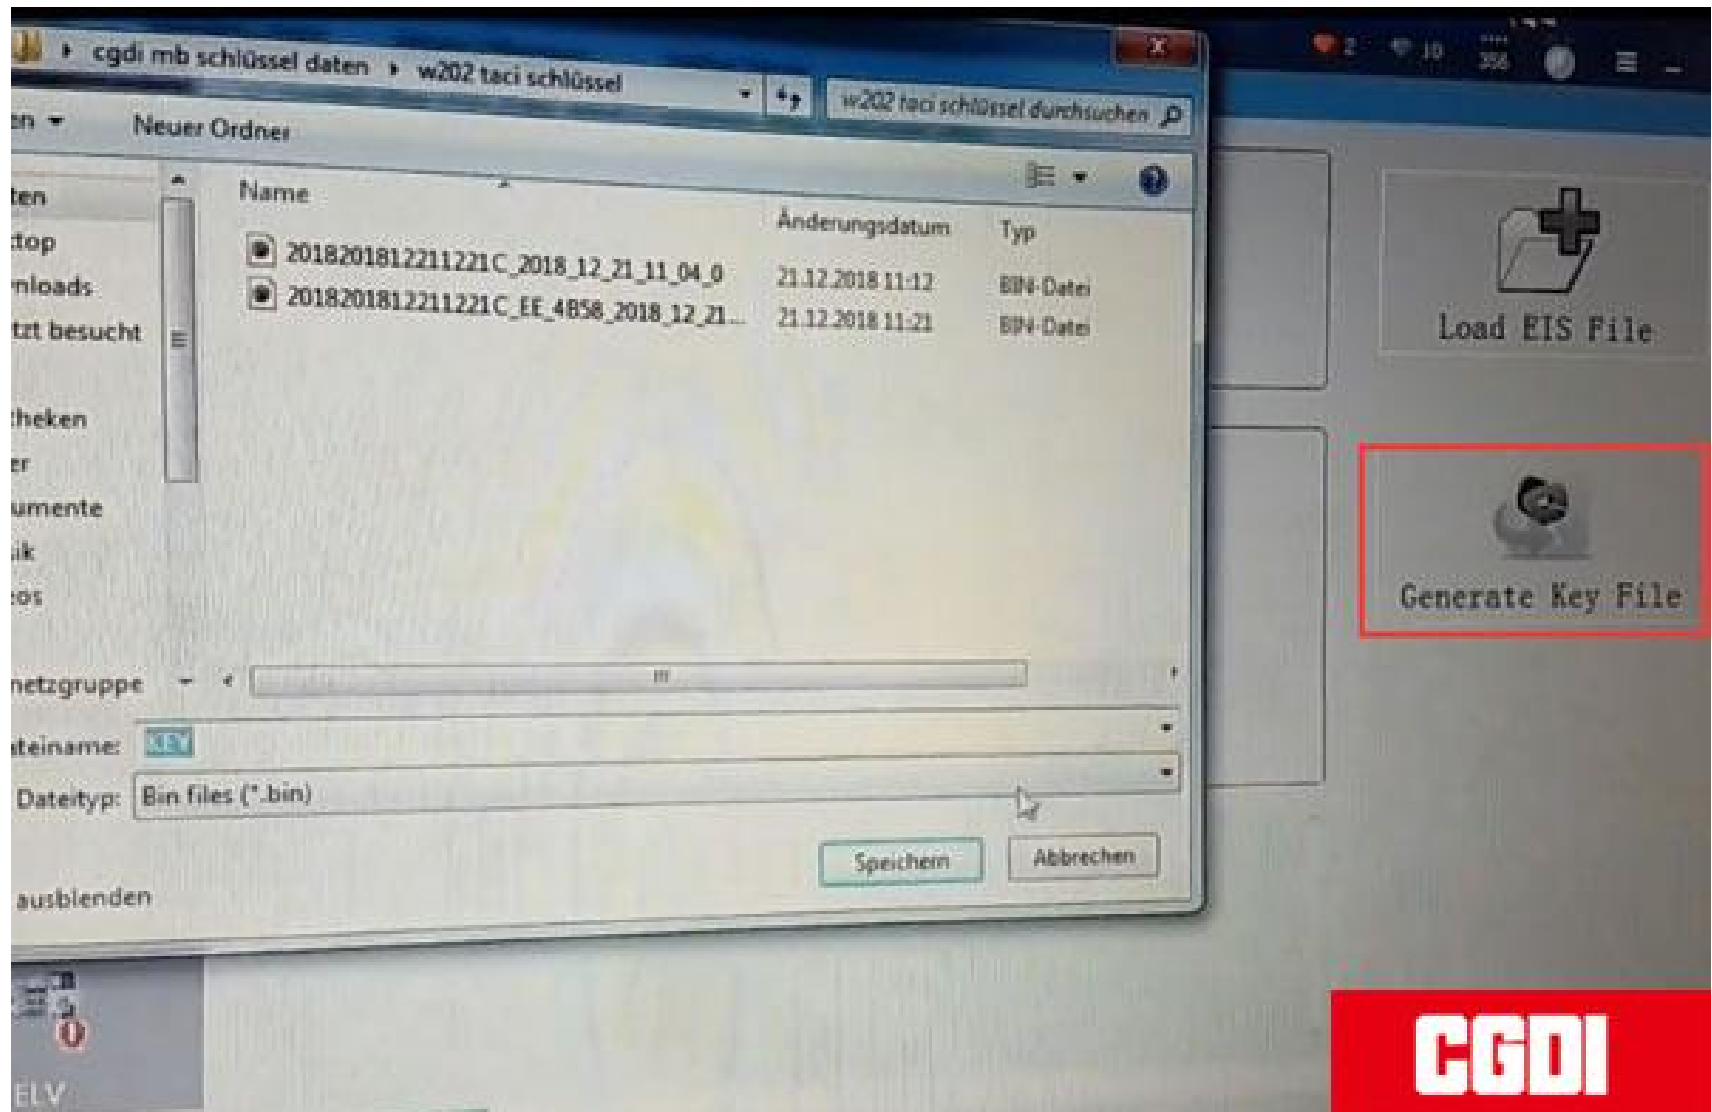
cgdi mb schlüssel daten ▸ w202 taci schlüssel

w202 taci schlüssel durchsuchen

en ▾ Neuer Ordner

ten
top
nloads
tzt besucht

theken
er
umente
ik
os

netzgruppe

| Name | Änderungsdatum | Typ |
|---|---|---|
| 2018201812211221C_2018_12_21_11_04_0 | 21.12.2018 11:12 | BIN-Datei |
| 2018201812211221C_EE_4B58_2018_12_21... | 21.12.2018 11:21 | BIN-Datei |

teiname: KEY
Dateityp: Bin files (*.bin)

Speichern Abbrechen

ausblenden

2 10 256

Load EIS File

Generate Key File

ELV

CGDI